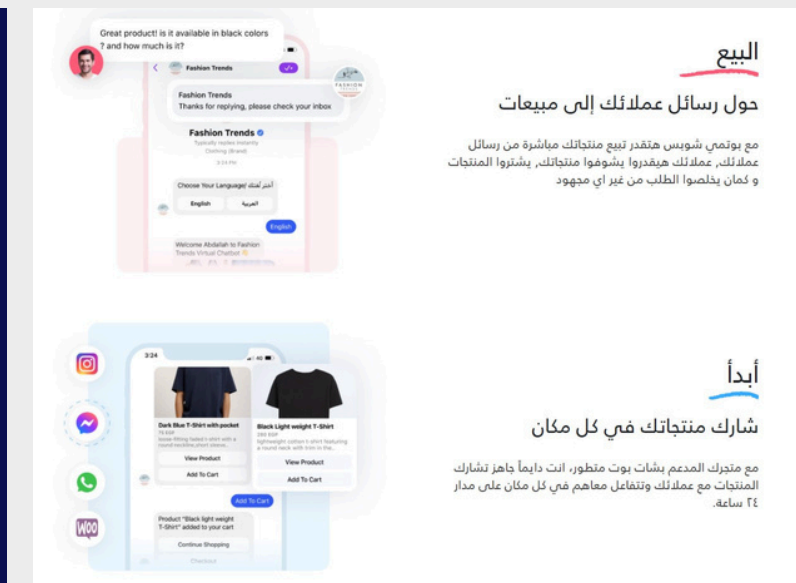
Great product! is it available in black colors ? and how much is it?

Fashion Trends

Fashion Trends
Thanks for replying, please check your inbox

Fashion Trends
Typically replies Instantly
Clothing (Brand)
3:24 PM

Choose Your Language/ أختر لغتك
English
العربية
English

Welcome Abdallah to Fashion Trends Virtual Chatbot

البيع
حول رسائل عملائك إلى مبيعات
مع بوتمي شوبس هتقدر تبيع منتجاتك مباشرة من رسائل عملائك، عملائك هيقدروا يشوفوا منتجاتك، يشتروا المنتجات و كمان يخلصوا الطلب من غير اي مجهود

3:24

Dark Blue T-Shirt with pocket
75 EGP
Loose fitting faded t-shirt with a round neckline,short sleeve...
View Product
Add To Cart

Black Light weight T-Shirt
350 EGP
lightweight cotton t-shirt featuring a round neck with time in...
View Product
Add To Cart

Add To Cart

Product "Black light weight T-Shirt" added to your cart
Continue Shopping
Checkout

Woo

أبدأ
شارك منتجاتك في كل مكان
مع متجرك المدعم بشات بوت متطور، انت دايماً جاهز تشارك المنتجات مع عملائك وتتفاعل معاهم في كل مكان على مدار ٢٤ ساعة.